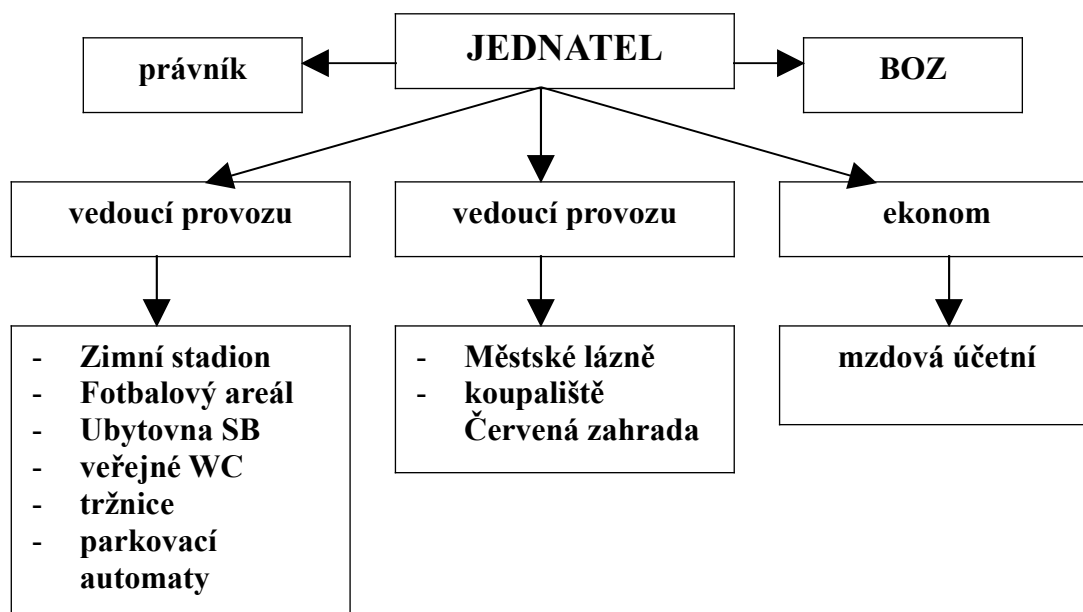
JEDNATEL

právník

BOZ

vedoucí provozu

vedoucí provozu

ekonom

- Zimní stadion
- Fotbalový areál
- Ubytovna SB
- veřejné WC
- tržnice
- parkovací automaty

- Městské lázně
- koupaliště Červená zahrada

mzdová účetní